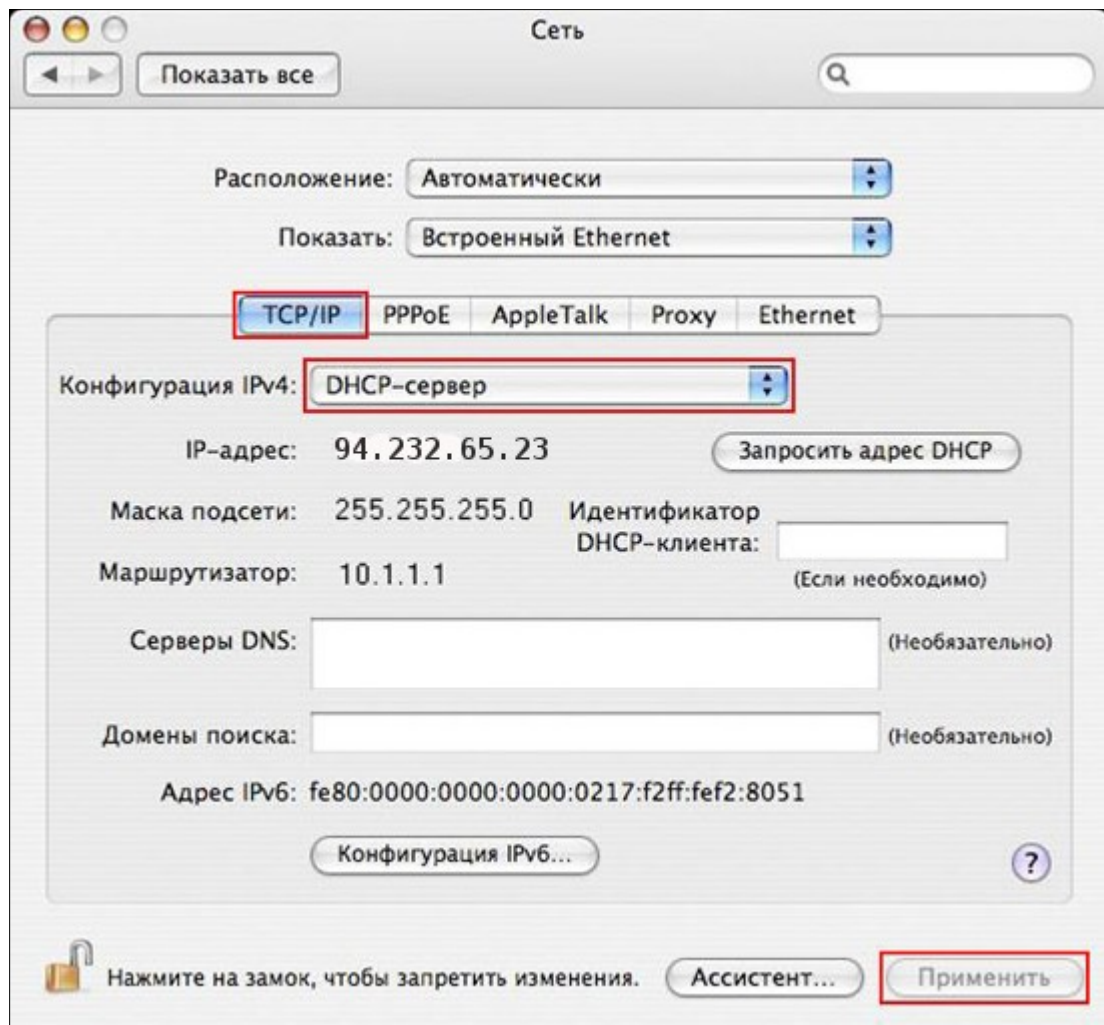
Сеть

Показать все

Расположение: Автоматически

Показать: Встроенный Ethernet

TCP/IP PPPoE AppleTalk Proxy Ethernet

Конфигурация IPv4: DHCP-сервер

IP-адрес: 94.232.65.23

Запросить адрес DHCP

Маска подсети: 255.255.255.0

Идентификатор DHCP-клиента:

Маршрутизатор: 10.1.1.1

(Если необходимо)

Серверы DNS:

(Необязательно)

Домены поиска:

(Необязательно)

Адрес IPv6: fe80:0000:0000:0000:0217:f2ff:fef2:8051

Конфигурация IPv6...

?

Нажмите на замок, чтобы запретить изменения.

Ассистент...

Применить